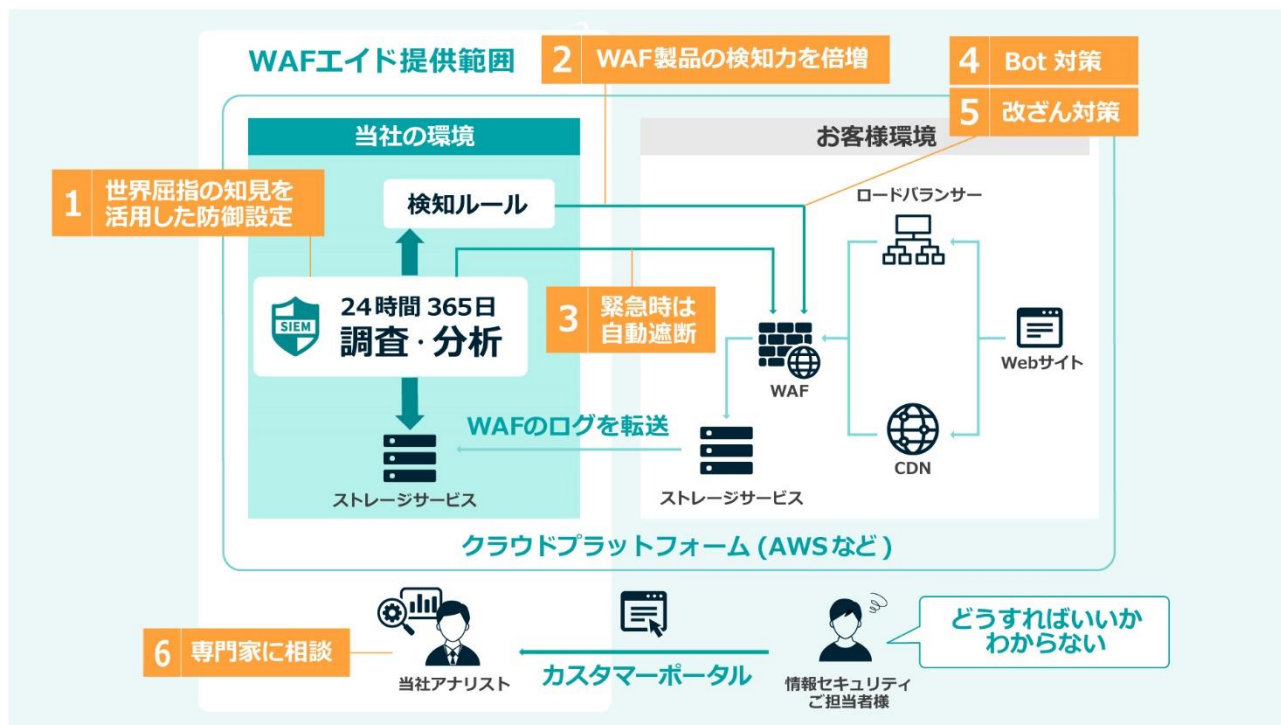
WAFエイド提供範囲

2 WAF製品の検知力を倍増

4 Bot 対策

5 改ざん対策

当社の環境

お客様環境

1 世界屈指の知見を活用した防御設定

検知ルール

ロードバランサー

SIEM

24時間 365日
調査・分析

3 緊急時は自動遮断

WAF

Webサイト

WAFのログを転送

CDN

ストレージサービス

ストレージサービス

クラウドプラットフォーム (AWSなど)

6 専門家に相談

当社アナリスト

カスタマーポータル

情報セキュリティご担当者様

どうすればいいかわからない